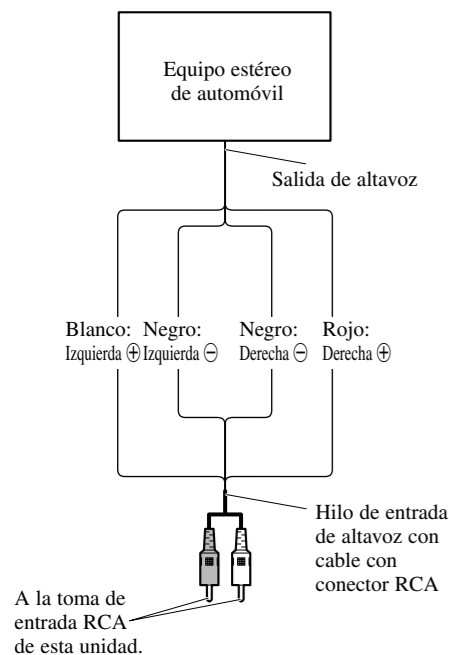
Equipo estéreo de automóvil

Salida de altavoz

Blanco: Izquierda ⊕

Negro: Izquierda ⊖

Negro: Derecha ⊖

Rojo: Derecha ⊕

Hilo de entrada de altavoz con cable con conector RCA

A la toma de entrada RCA de esta unidad.